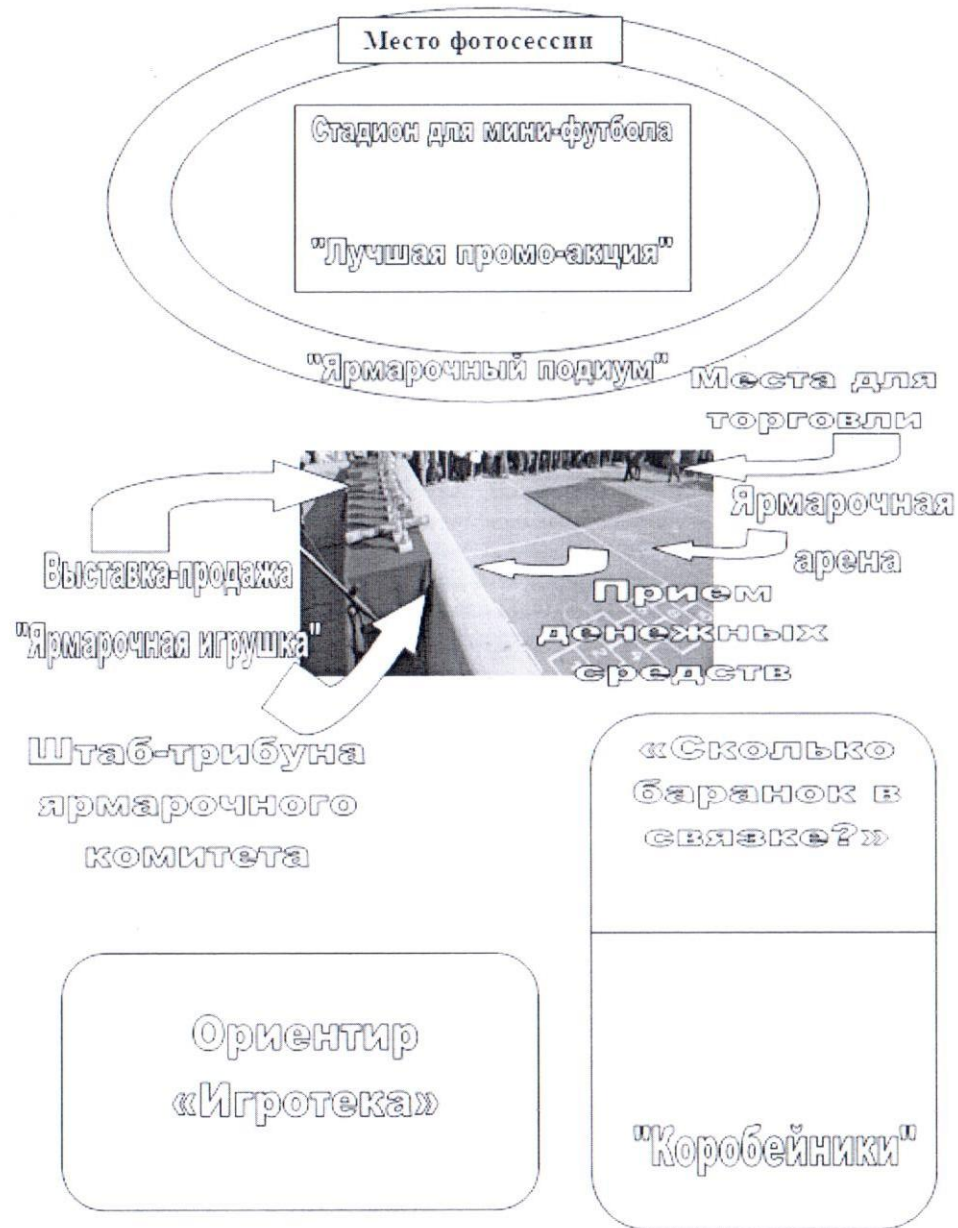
Место фотосессии

Стадион для мини-футбола

"Лучшая промо-акция"

"Ярмарочный подиум"

Места для торговли

Ярмарочная арена

Выставка-продажа

"Ярмарочная игрушка"

Прием денежных средств

Штаб-трибуна ярмарочного комитета

«Сколько баранок в связке?»

Ориентир «Игротека»

"Коробейники"